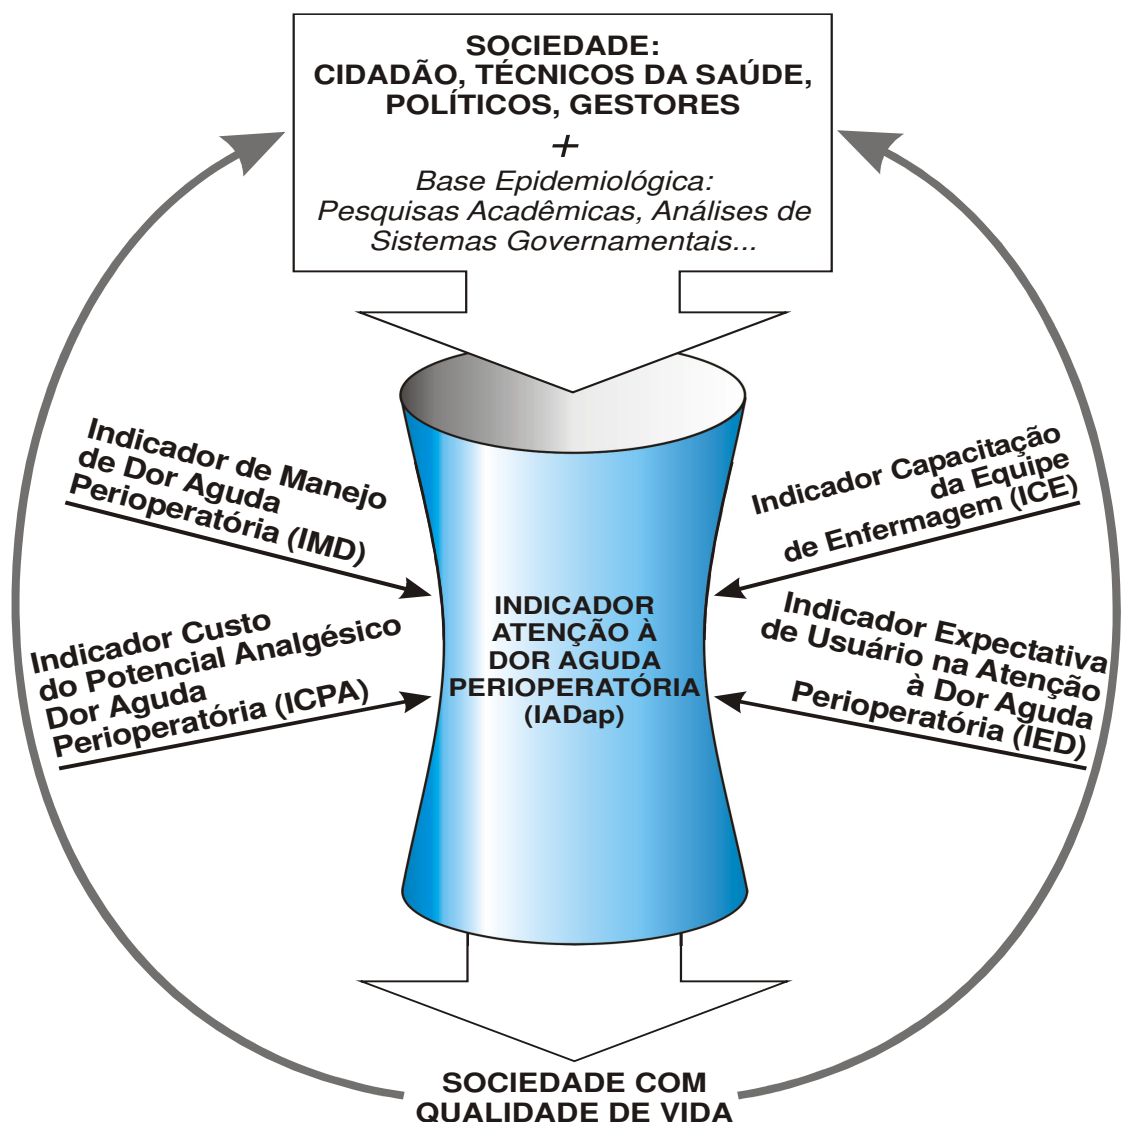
SOCIEDADE:
CIDADÃO, TÉCNICOS DA SAÚDE, POLÍTICOS, GESTORES
+
Base Epidemiológica:
Pesquisas Acadêmicas, Análises de Sistemas Governamentais...

Indicador de Manejo de Dor Aguda Perioperatória (IMD)

Indicador Capacitação da Equipe de Enfermagem (ICE)

INDICADOR ATENÇÃO À DOR AGUDA PERIOPERATÓRIA (IADap)

Indicador Custo do Potencial Analgésico Dor Aguda Perioperatória (ICPA)

Indicador Expectativa de Usuário na Atenção à Dor Aguda Perioperatória (IED)

SOCIEDADE COM QUALIDADE DE VIDA